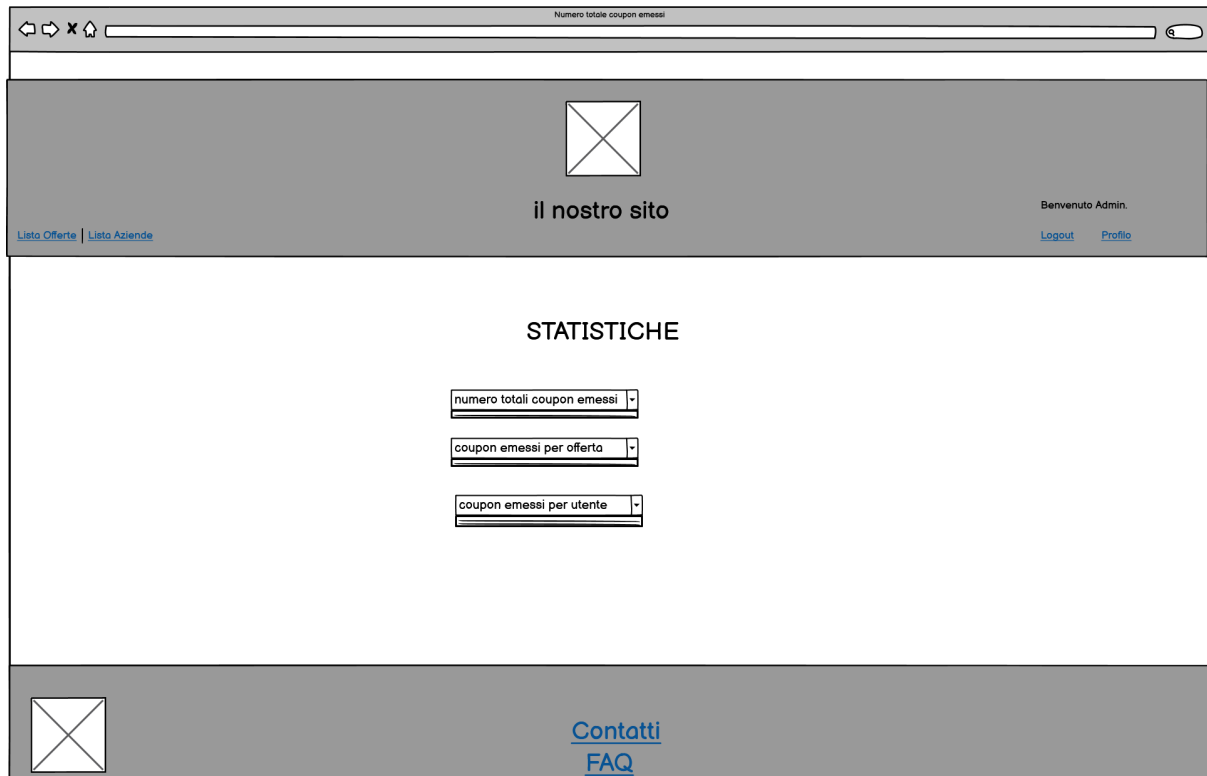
Numero totale coupon emessi

il nostro sito

Benvenuto Admin.

Lista Offerte | Lista Aziende

Logout Profilo

STATISTICHE

numero totali coupon emessi

coupon emessi per offerta

coupon emessi per utente

Contatti
FAQ